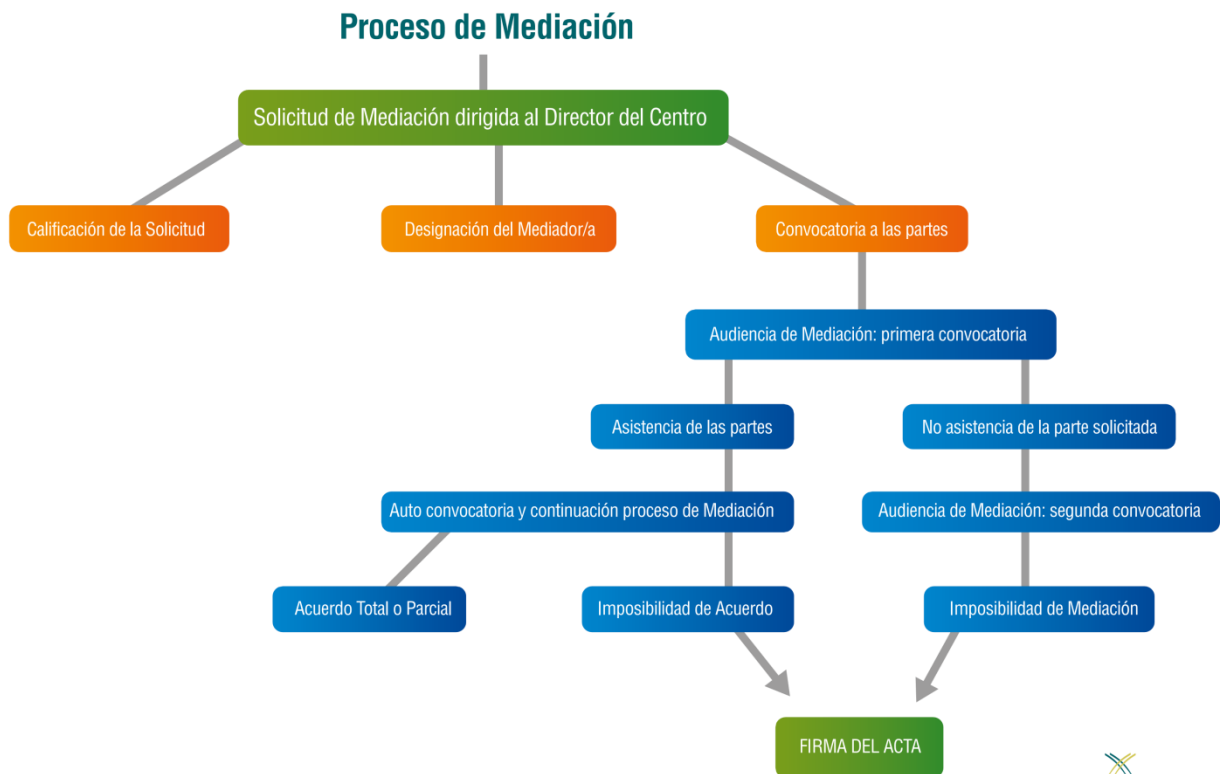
Proceso de Mediación

Solicitud de Mediación dirigida al Director del Centro

Calificación de la Solicitud

Designación del Mediador/a

Convocatoria a las partes

Audiencia de Mediación: primera convocatoria

Asistencia de las partes

No asistencia de la parte solicitada

Auto convocatoria y continuación proceso de Mediación

Audiencia de Mediación: segunda convocatoria

Acuerdo Total o Parcial

Imposibilidad de Acuerdo

Imposibilidad de Mediación

FIRMA DEL ACTA